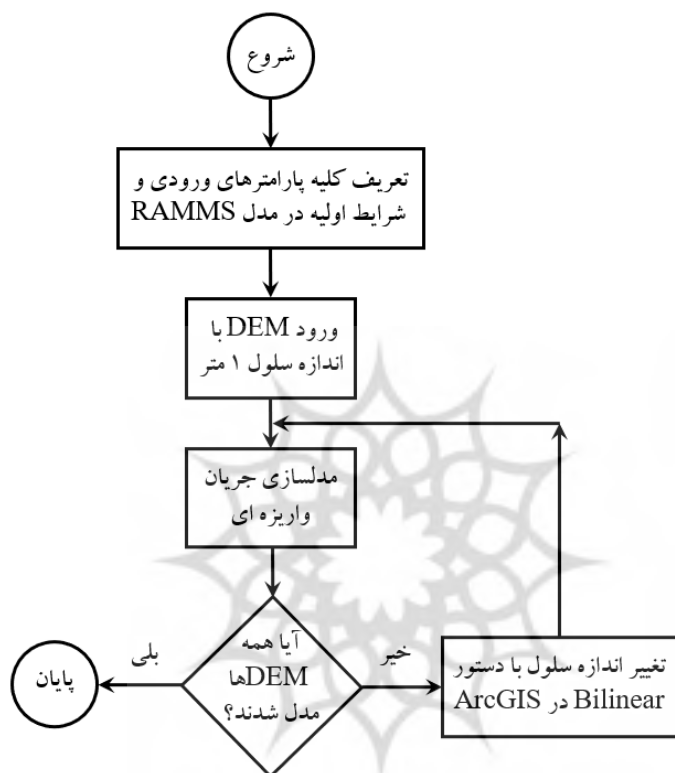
شروع

تعریف کلیه پارامترهای ورودی و شرایط اولیه در مدل RAMMS

ورود DEM با اندازه سلول ۱ متر

مدلسازی جریان واریزه ای

آیا همه DEMها مدل شدند؟

بلی

پایان

خیر

تغییر اندازه سلول با دستور Bilinear در ArcGIS